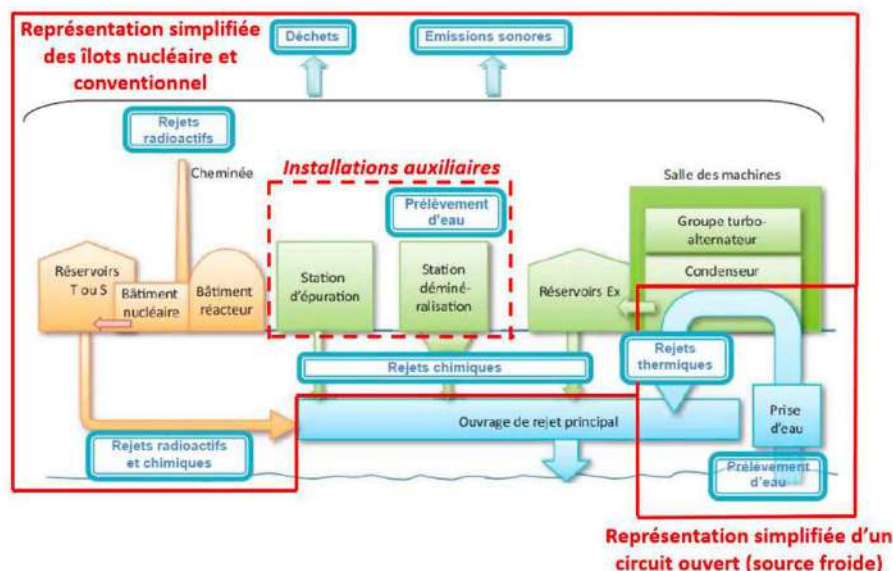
Représentation simplifiée des îlots nucléaire et conventionnel

Déchets

Emissions sonores

Rejets radioactifs

Cheminée

Installations auxiliaires

Prélèvement d'eau

Salle des machines

Groupe turbo-alternateur

Condenseur

Réservoirs T ou S

Bâtiment nucléaire

Bâtiment réacteur

Station d'épuration

Station déminéralisation

Réservoirs Ex

Rejets thermiques

Rejets chimiques

Ouvrage de rejet principal

Prise d'eau

Rejets radioactifs et chimiques

Prélèvement d'eau

Représentation simplifiée d'un circuit ouvert (source froide)